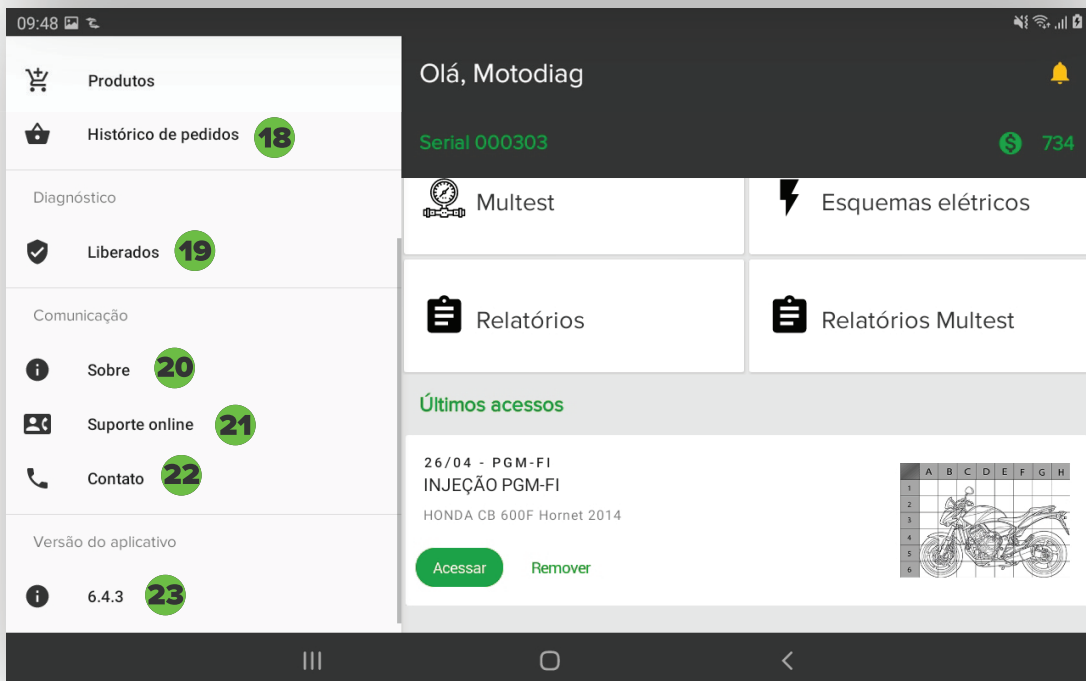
09:48

Produtos

Histórico de pedidos 18

Diagnóstico

Liberados 19

Comunicação

Sobre 20

Suporte online 21

Contato 22

Versão do aplicativo

6.4.3 23

Olá, Motodiag

Serial 000303

734

Multest

Esquemas elétricos

Relatórios

Relatórios Multest

Últimos acessos

26/04 - PGM-FI
INJEÇÃO PGM-FI
HONDA CB 600F Hornet 2014

| | A | B | C | D | E | F | G | H |
|---|---|---|---|---|---|---|---|---|
| 1 | | | | | | | | |
| 2 | | | | | | | | |
| 3 | | | | | | | | |
| 4 | | | | | | | | |
| 5 | | | | | | | | |
| 6 | | | | | | | | |

Acessar

Remover